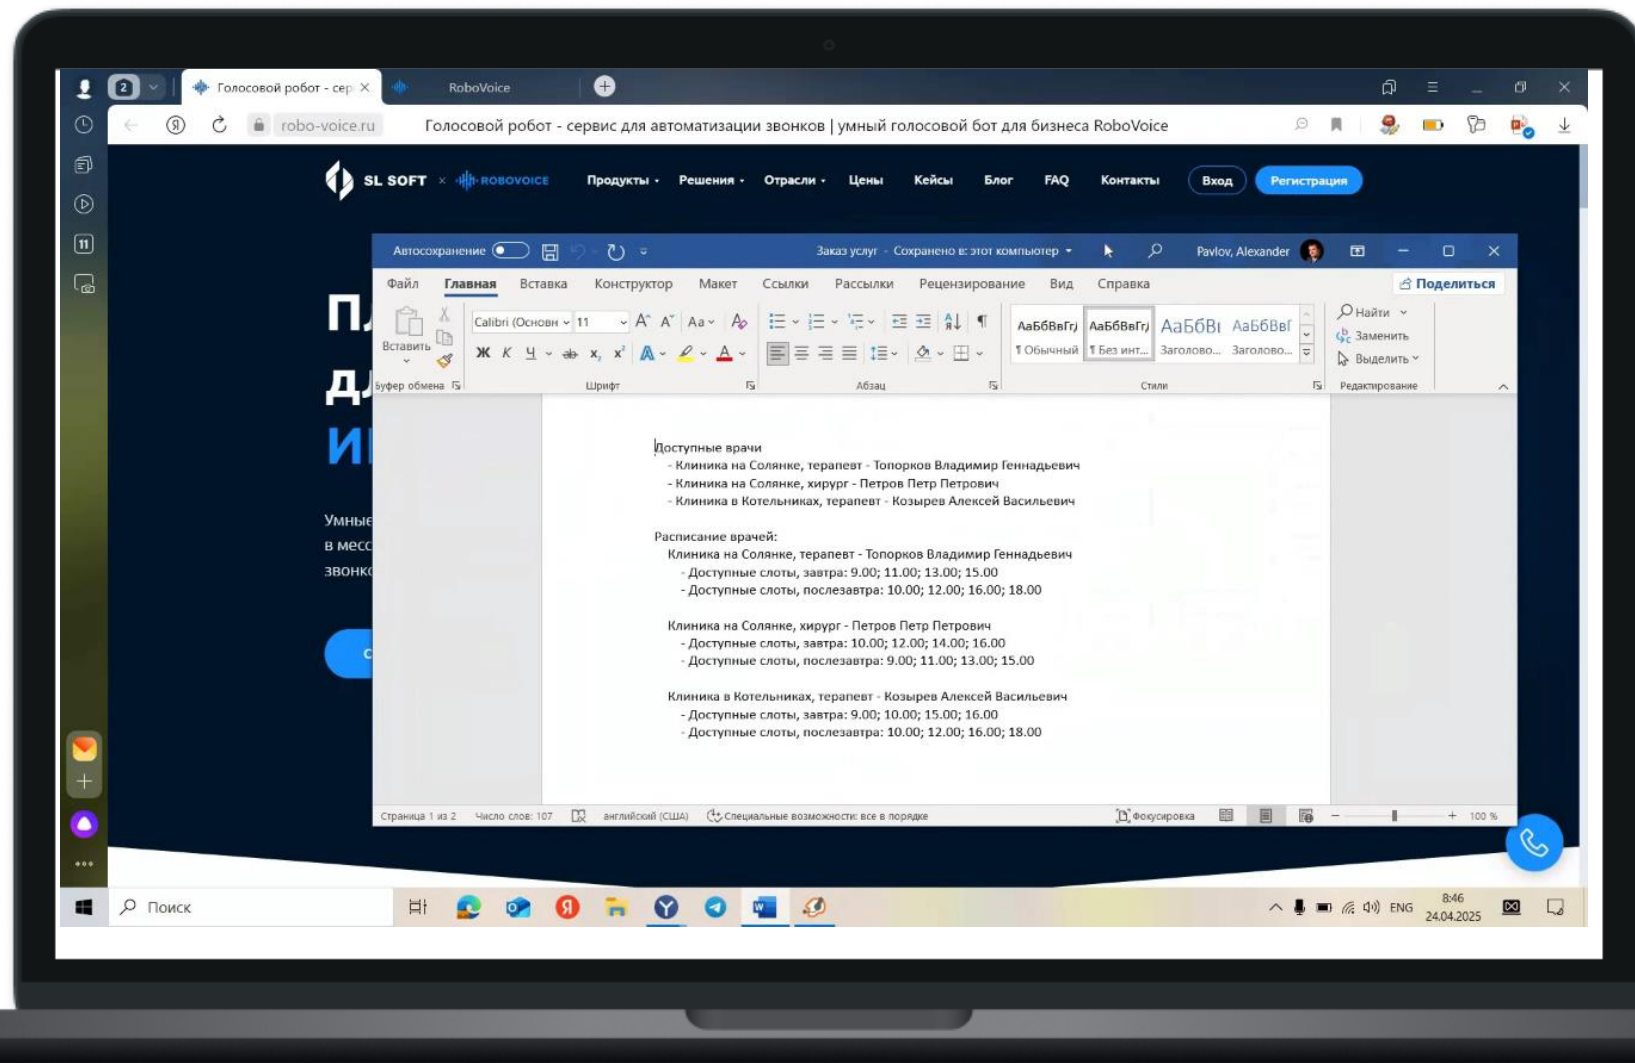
2 Голосовой робот - сер × RoboVoice

robo-voice.ru Голосовой робот - сервис для автоматизации звонков | умный голосовой бот для бизнеса RoboVoice

SL SOFT × ROBOVOICE Продукты Решения Отрасли Цены Кейсы Блог FAQ Контакты Вход Регистрация

Пл
дл
И

Умные
в месс
звонк

Автосохранение Заказ услуг · Сохранено в: этот компьютер Pavlov, Alexander

Файл Главная Вставка Конструктор Макет Ссылки Рассылки Рецензирование Вид Справка Поделиться

Вставить Calibri (Основн 11 Аа АаБбВвГг, АаБбВвГг, АаБбВі АаБбВвГ Найти Заменить Выделить
¶ Обычный ¶ Без инт... Заголово... Заголово...
Буфер обмена Шрифт Абзац Стили Редактирование

Доступные врачи
- Клиника на Солянке, терапевт - Топорков Владимир Геннадьевич
- Клиника на Солянке, хирург - Петров Петр Петрович
- Клиника в Котельниках, терапевт - Козырев Алексей Васильевич

Расписание врачей:
Клиника на Солянке, терапевт - Топорков Владимир Геннадьевич
- Доступные слоты, завтра: 9.00; 11.00; 13.00; 15.00
- Доступные слоты, послезавтра: 10.00; 12.00; 16.00; 18.00

Клиника на Солянке, хирург - Петров Петр Петрович
- Доступные слоты, завтра: 10.00; 12.00; 14.00; 16.00
- Доступные слоты, послезавтра: 9.00; 11.00; 13.00; 15.00

Клиника в Котельниках, терапевт - Козырев Алексей Васильевич
- Доступные слоты, завтра: 9.00; 10.00; 15.00; 16.00
- Доступные слоты, послезавтра: 10.00; 12.00; 16.00; 18.00

Страница 1 из 2 Число слов: 107 английский (США) Специальные возможности: все в порядке Фокусировка 100 %

Поиск ENG 8:46 24.04.2025